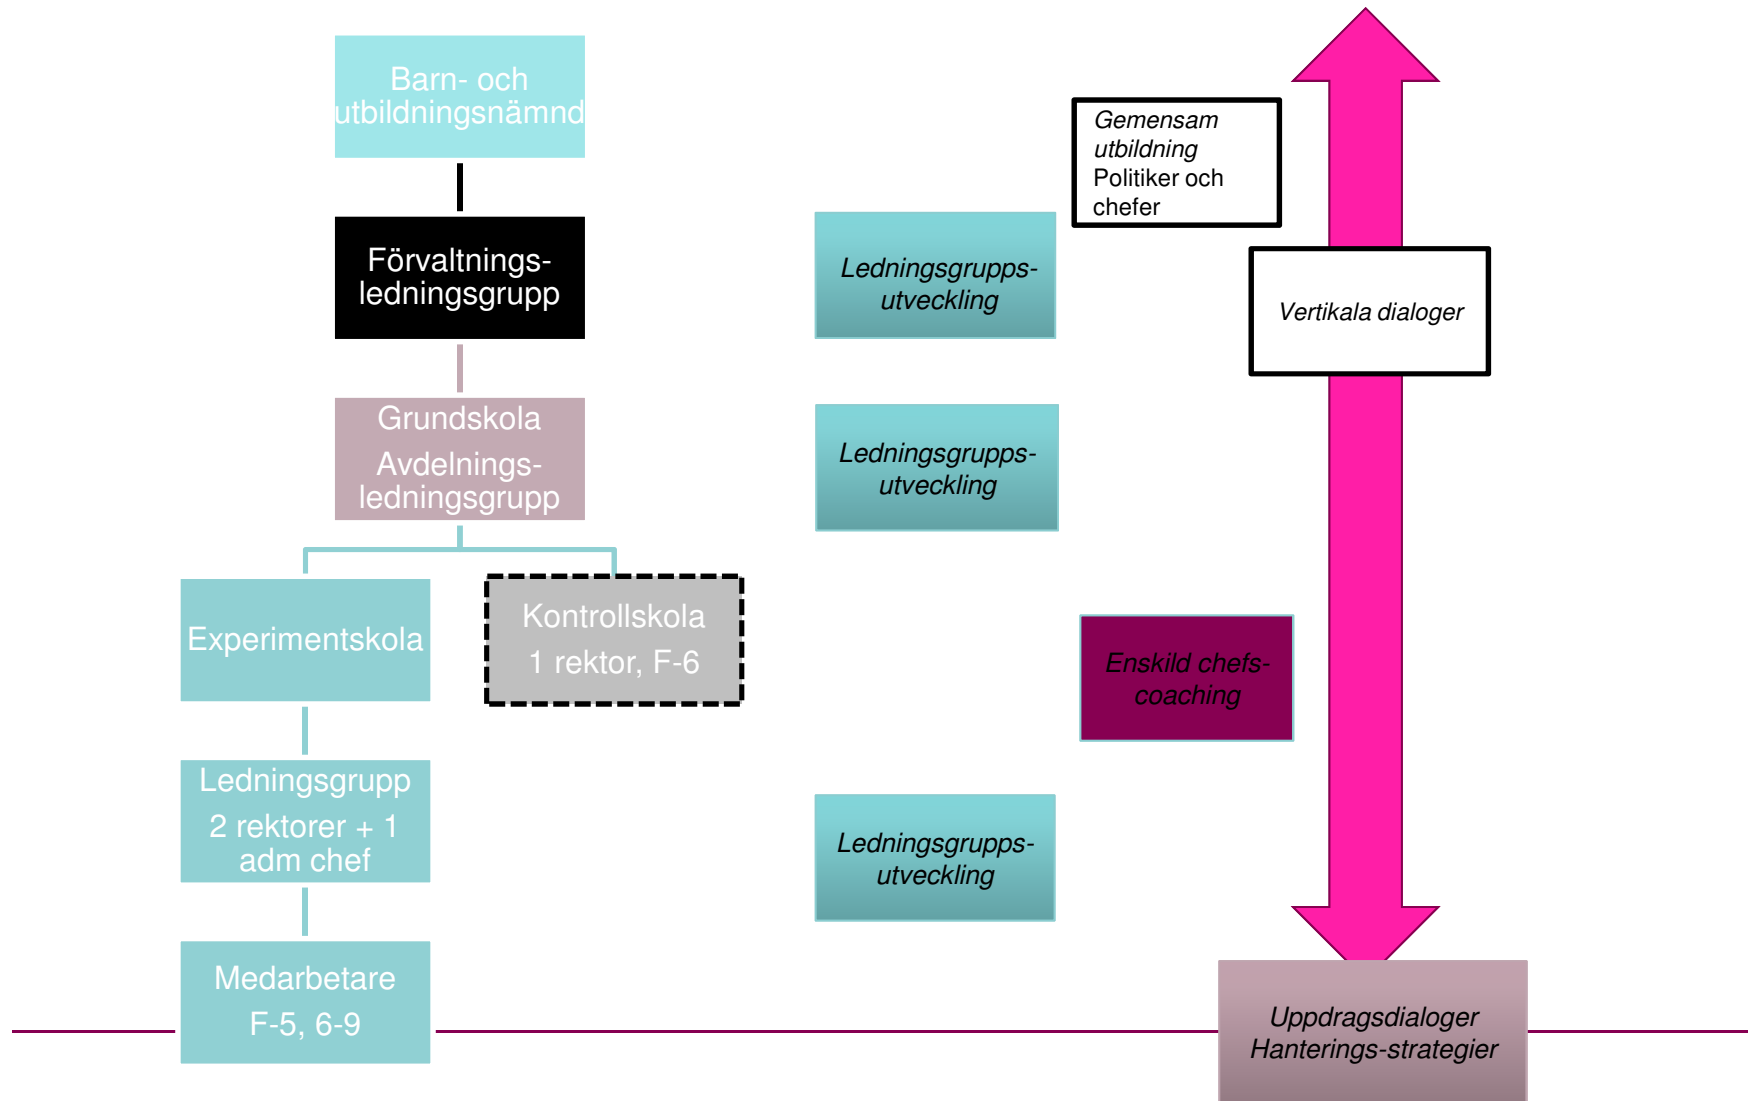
Barn- och utbildningsnämnd

Förvaltnings-ledningsgrupp

Grundskola
Avdelnings-ledningsgrupp

Experimentskola

Kontrollskola
1 rektor, F-6

Ledningsgrupp
2 rektorer + 1 adm chef

Medarbetare
F-5, 6-9

Ledningsgrupps-utveckling

Ledningsgrupps-utveckling

Ledningsgrupps-utveckling

Gemensam utbildning
Politiker och chefer

Vertikala dialoger

Enskild chefs-coaching

Uppdragsdialoger
Hanterings-strategier